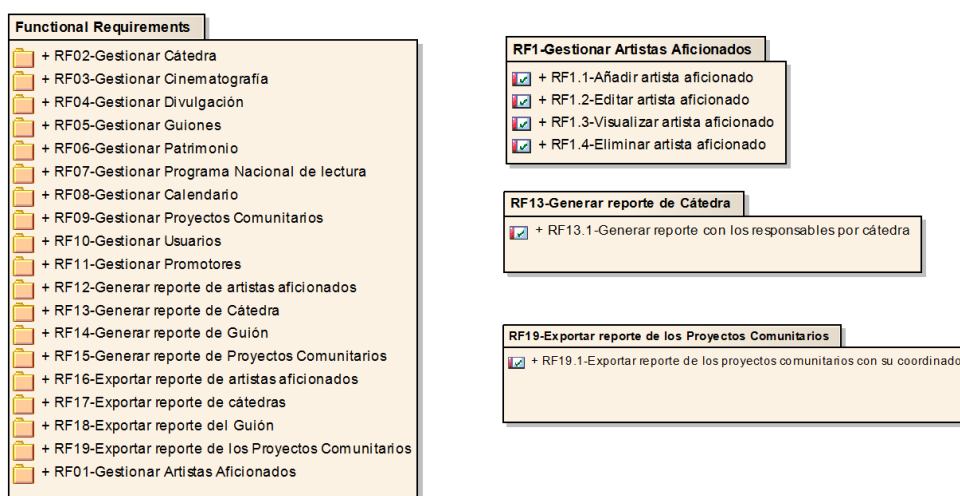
Functional Requirements

+ RF02-Gestionar Cátedra
+ RF03-Gestionar Cinematografía
+ RF04-Gestionar Divulgación
+ RF05-Gestionar Guiones
+ RF06-Gestionar Patrimonio
+ RF07-Gestionar Programa Nacional de lectura
+ RF08-Gestionar Calendario
+ RF09-Gestionar Proyectos Comunitarios
+ RF10-Gestionar Usuarios
+ RF11-Gestionar Promotores
+ RF12-Generar reporte de artistas aficionados
+ RF13-Generar reporte de Cátedra
+ RF14-Generar reporte de Guión
+ RF15-Generar reporte de Proyectos Comunitarios
+ RF16-Exportar reporte de artistas aficionados
+ RF17-Exportar reporte de cátedras
+ RF18-Exportar reporte del Guión
+ RF19-Exportar reporte de los Proyectos Comunitarios
+ RF01-Gestionar Artistas Aficionados

RF1-Gestionar Artistas Aficionados

+ RF1.1-Añadir artista aficionado
+ RF1.2-Editar artista aficionado
+ RF1.3-Visualizar artista aficionado
+ RF1.4-Eliminar artista aficionado

RF13-Generar reporte de Cátedra

+ RF13.1-Generar reporte con los responsables por cátedra

RF19-Exportar reporte de los Proyectos Comunitarios

+ RF19.1-Exportar reporte de los proyectos comunitarios con su coordinado